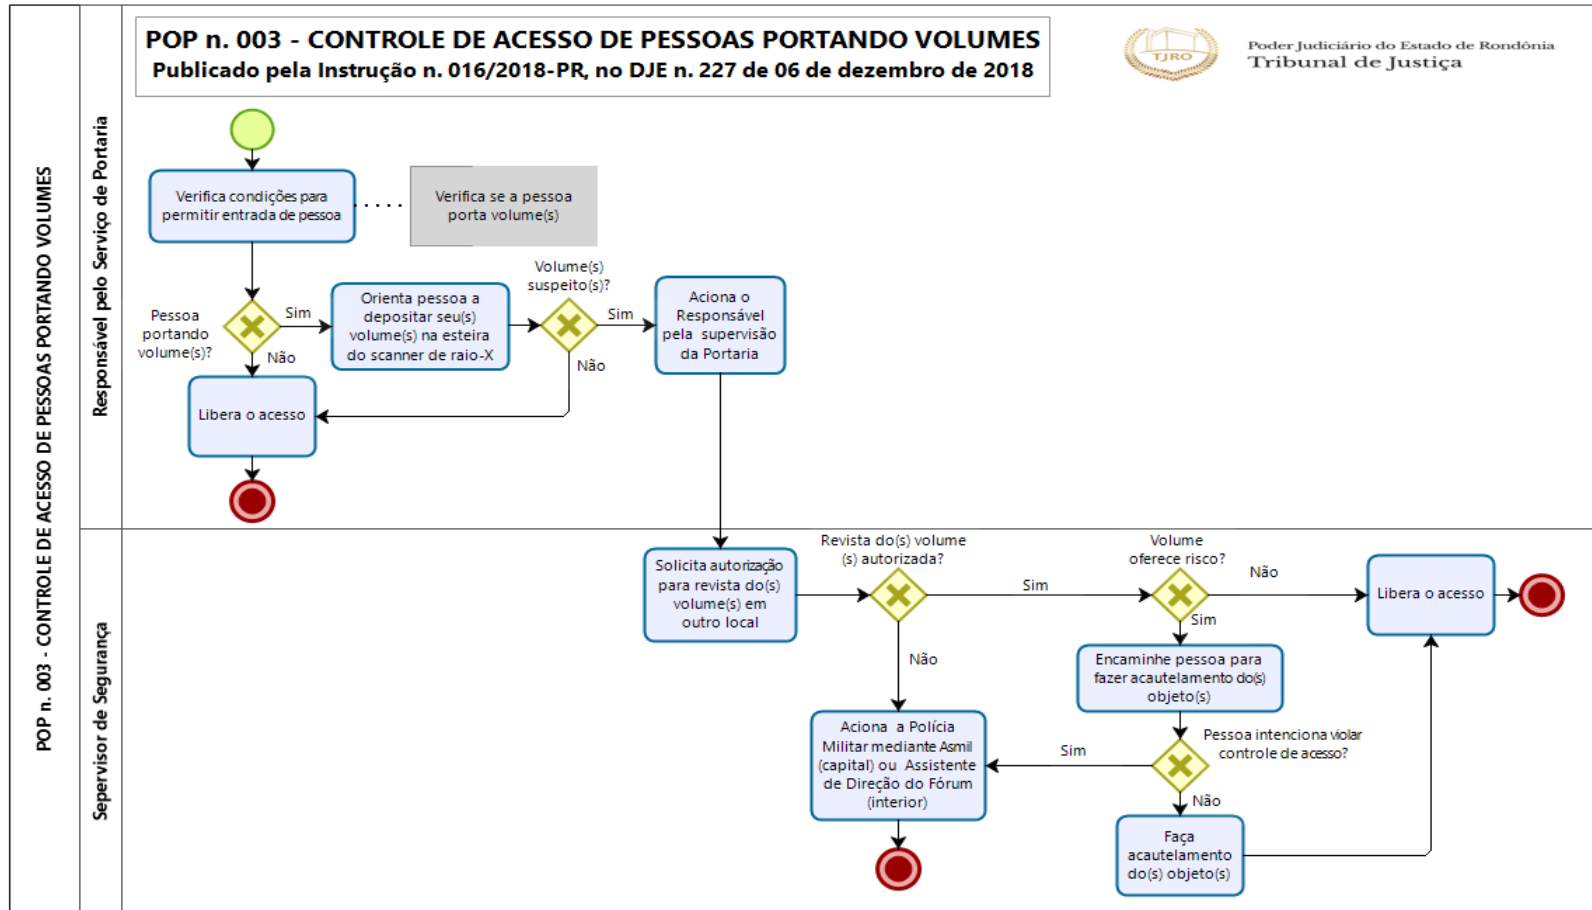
POP n. 003 - CONTROLE DE ACESSO DE PESSOAS PORTANDO VOLUMES
Publicado pela Instrução n. 016/2018-PR, no DJE n. 227 de 06 de dezembro de 2018

TJRO
Poder Judiciário do Estado de Rondônia
Tribunal de Justiça

POP n. 003 - CONTROLE DE ACESSO DE PESSOAS PORTANDO VOLUMES

Responsável pelo Serviço de Portaria

Verifica condições para permitir entrada de pessoa

Verifica se a pessoa porta volume(s)

Pessoa portando volume(s)?

Sim

Não

Orienta pessoa a depositar seu(s) volume(s) na esteira do scanner de raio-X

Volume(s) suspeito(s)?

Sim

Não

Aciona o Responsável pela supervisão da Portaria

Libera o acesso

Sepervisor de Segurança

Solicita autorização para revista do(s) volume(s) em outro local

Revista do(s) volume (s) autorizada?

Sim

Não

Volume oferece risco?

Não

Sim

Libera o acesso

Encaminhe pessoa para fazer acautelamento do(s) objeto(s)

Pessoa intenciona violar controle de acesso?

Sim

Não

Aciona a Polícia Militar mediante Asmil (capital) ou Assistente de Direção do Fórum (interior)

Faça acautelamento do(s) objeto(s)